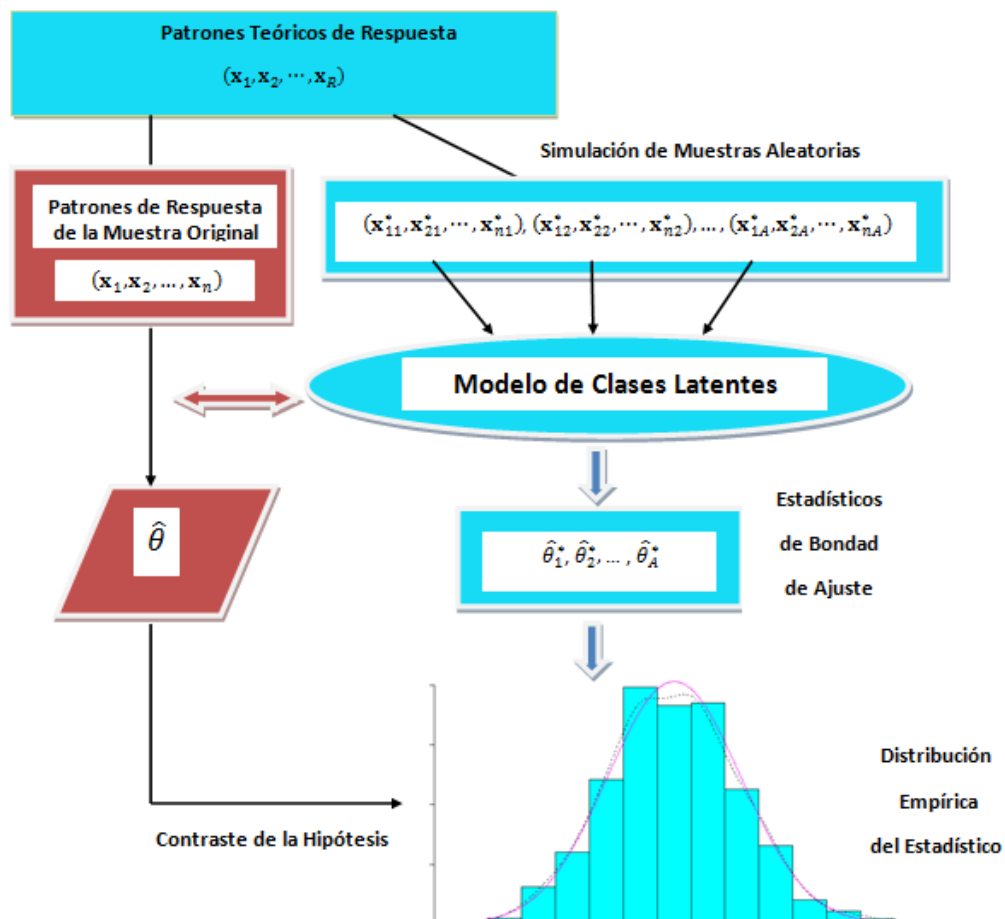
Patrones Teóricos de Respuesta

$(\mathbf{x}_1, \mathbf{x}_2, \cdots, \mathbf{x}_R)$

Simulación de Muestras Aleatorias

Patrones de Respuesta de la Muestra Original

$(\mathbf{x}_1, \mathbf{x}_2, \ldots, \mathbf{x}_n)$

$(\mathbf{x}^*_{11}, \mathbf{x}^*_{21}, \cdots, \mathbf{x}^*_{n1}), (\mathbf{x}^*_{12}, \mathbf{x}^*_{22}, \cdots, \mathbf{x}^*_{n2}), \ldots, (\mathbf{x}^*_{1A}, \mathbf{x}^*_{2A}, \cdots, \mathbf{x}^*_{nA})$

Modelo de Clases Latentes

$\hat{\theta}$

$\hat{\theta}^*_1, \hat{\theta}^*_2, \ldots, \hat{\theta}^*_A$

Estadísticos de Bondad de Ajuste

Distribución Empírica del Estadístico

Contraste de la Hipótesis